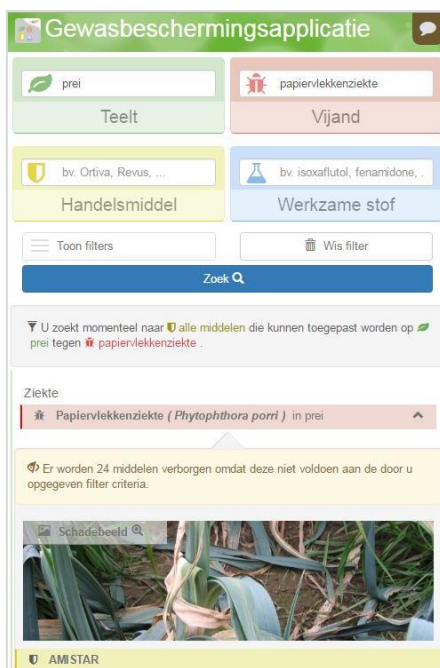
Gewasbeschermingsapplicatie

prei

Teelt

papiervlekkenziekte

Vijand

bv. Ortiva, Revus, ...

Handelsmiddel

bv. isoxaflutol, fenamidone, .

Werkzame stof

Toon filters

Wis filter

Zoek

U zoekt momenteel naar alle middelen die kunnen toegepast worden op prei tegen papiervlekkenziekte .

Ziekte

Papiervlekkenziekte ( *Phytophthora porri* ) in prei

Er worden 24 middelen verborgen omdat deze niet voldoen aan de door u opgegeven filter criteria.

Schadebeeld

AMISTAR